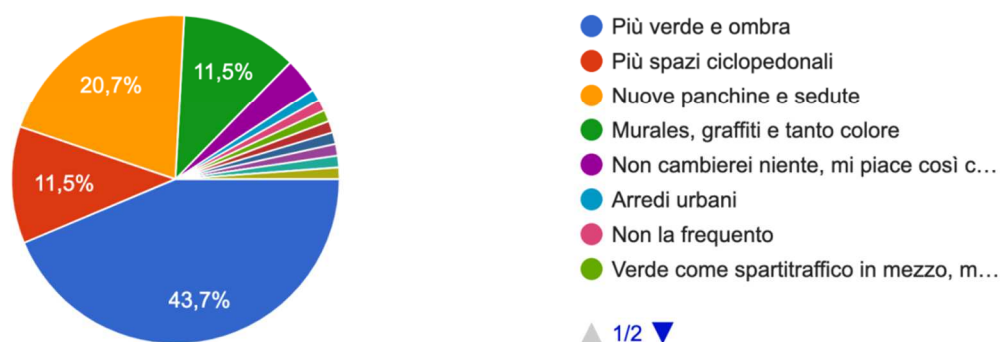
20,7%

11,5%

11,5%

43,7%

Più verde e ombra
Più spazi ciclopedonali
Nuove panchine e sedute
Murales, graffiti e tanto colore
Non cambierei niente, mi piace così c…
Arredi urbani
Non la frequento
Verde come spartitraffico in mezzo, m…

1/2